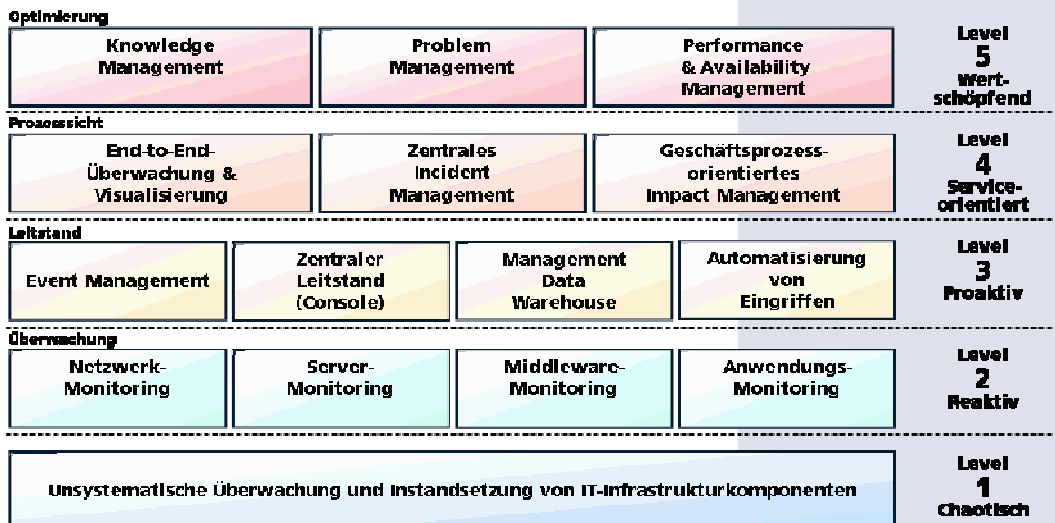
Optimierung

Knowledge Management

Problem Management

Performance & Availability Management

Level 5 Wertschöpfend

Prozesssicht

End-to-End-Überwachung & Visualisierung

Zentrales Incident Management

Geschäftsprozessorientiertes Impact Management

Level 4 Serviceorientiert

Leitstand

Event Management

Zentraler Leitstand (Console)

Management Data Warehouse

Automatisierung von Eingriffen

Level 3 Proaktiv

Überwachung

Netzwerk-Monitoring

Server-Monitoring

Middleware-Monitoring

Anwendungs-Monitoring

Level 2 Reaktiv

Unsystematische Überwachung und Instandsetzung von IT-Infrastrukturkomponenten

Level 1 Chaotisch